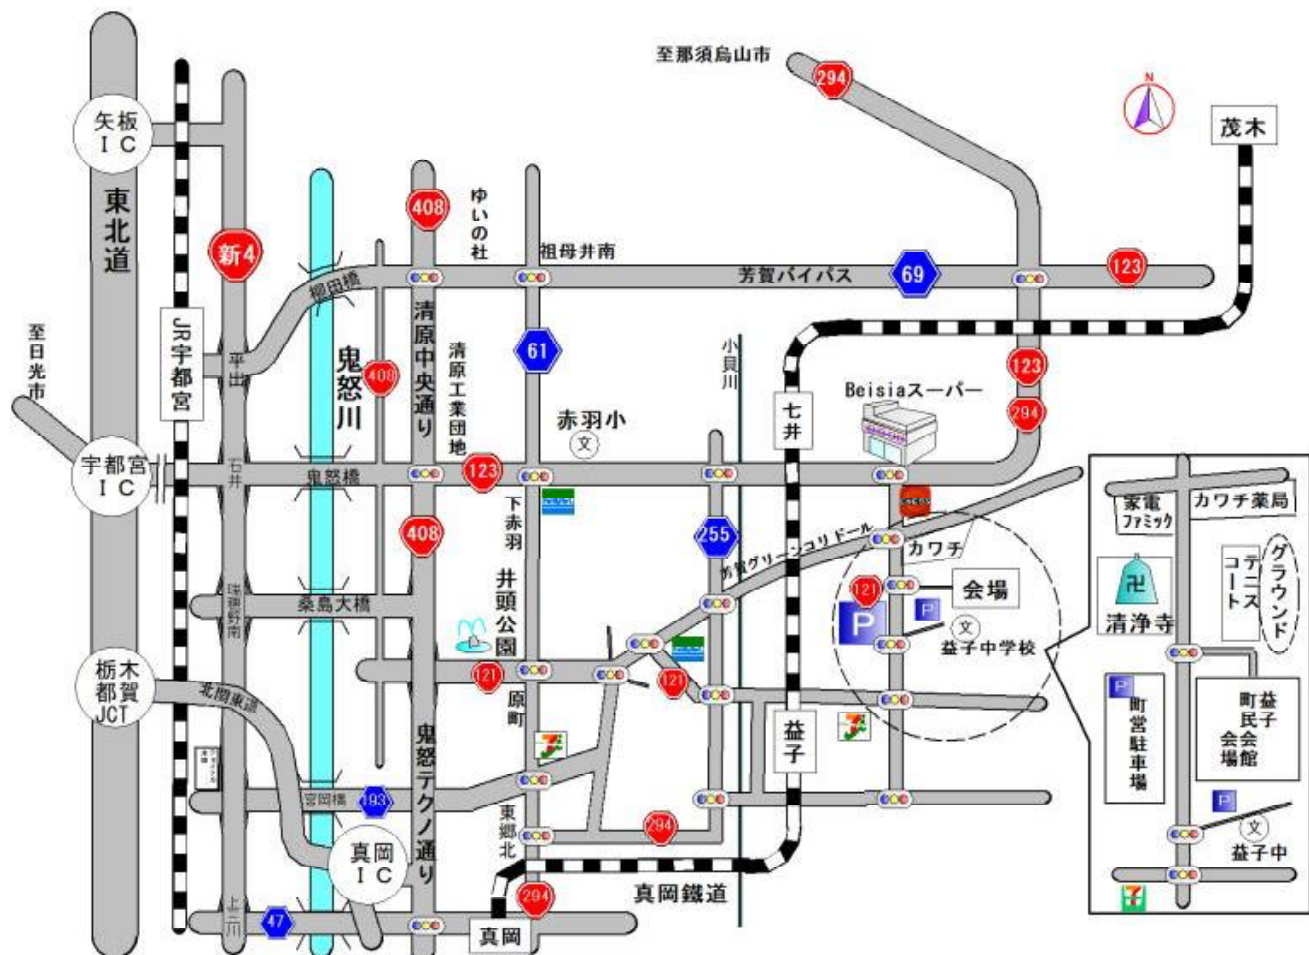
至那須烏山市
294
茂木
矢板 IC
東北道
新4
408
ゆいの社
祖母井南
芳賀バイパス
69
123
柳田橋
JR宇都宮
平出
鬼怒川
408
清原中央通り
清原工業団地
61
小貝川
七井
123
294
Beisiaスーパー
至日光市
赤羽小
宇都宮 IC
石井
鬼怒橋
123
下赤羽
255
芳賀グリーンコリドール
カワチ
408
井頭公園
121
会場
桑島大橋
瑞穂野南
P
P
益子中学校
121
121
原町
栃木都賀 JCT
北関東道
鬼怒テクノ通り
益子
宮岡橋
193
東郷北
294
真岡 IC
真岡鐵道
294
上三川
47
真岡
家電ファミック
カワチ薬局
清浄寺
テニスコート
グラウンド
P
町営駐車場
益子町民会館
P
益子中